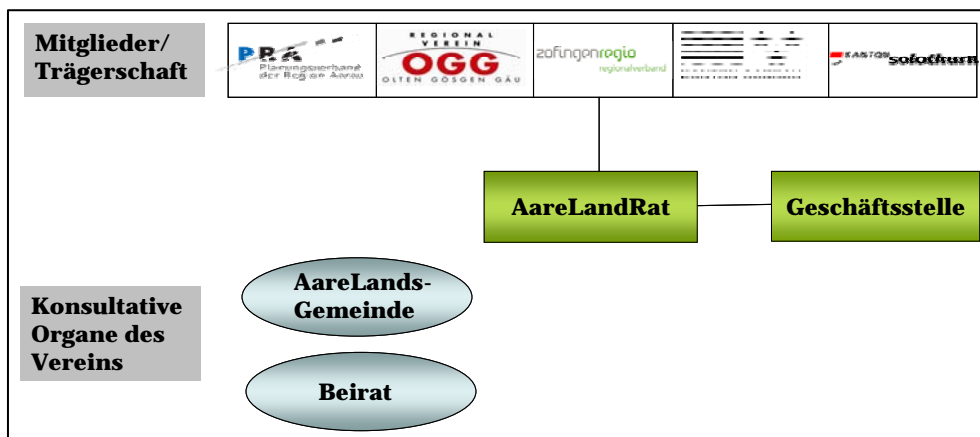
Mitglieder/ Trägerschaft

PRA Planungsverband der Region Aarau

REGIONAL VEREIN OGG OLTEN GÖSGEN GÄU

zofingenregio regionalverband

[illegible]

KANTON solothurn

AareLandRat

Geschäftsstelle

Konsultative Organe des Vereins

AareLands-Gemeinde

Beirat